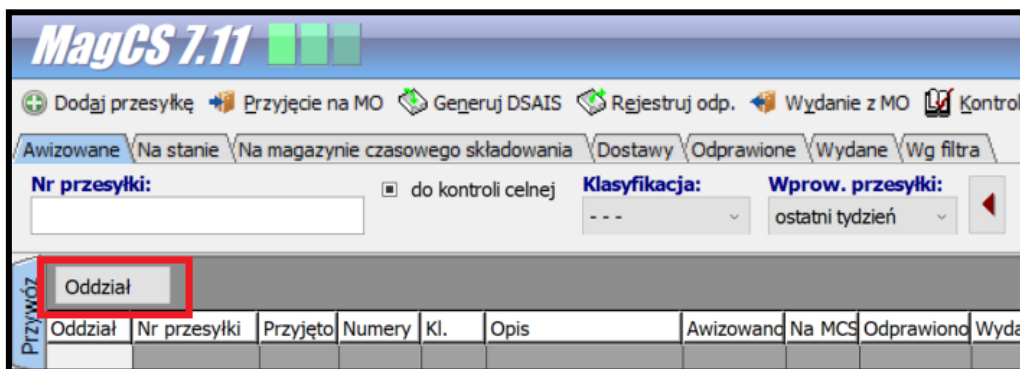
MagCS 7.11

Dodaj przesyłkę Przyjęcie na MO Generuj DSAIS Rejestruj odp. Wydanie z MO Kontrol

Awizowane Na stanie Na magazynie czasowego składowania Dostawy Odprawione Wydane Wg filtra

Nr przesyłki:

do kontroli celnej

Klasyfikacja:

- - -

Wprow. przesyłki:

ostatni tydzień

Przywóz

Oddział

| Oddział | Nr przesyłki | Przyjęto | Numery | Kl. | Opis | Awizowano | Na MCS | Odprawiono | Wyda |
|---|---|---|---|---|---|---|---|---|---|
| | | | | | | | | | |